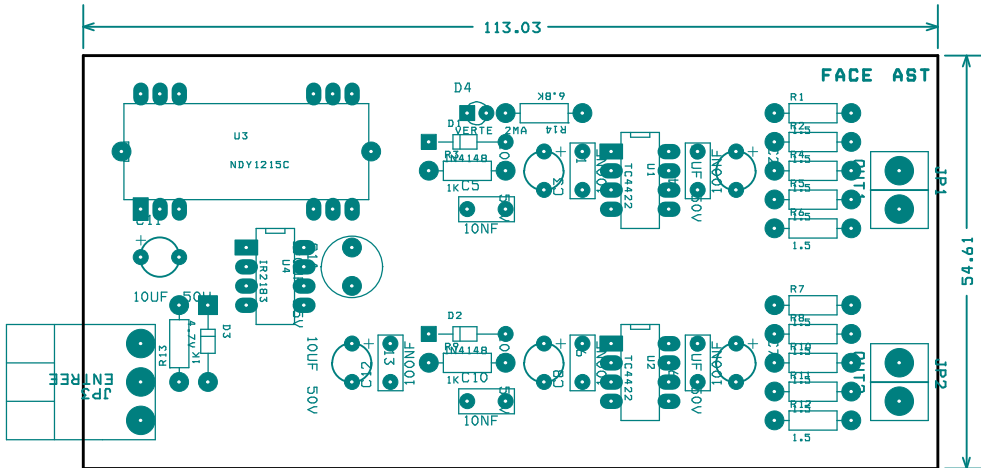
113.03

54.61

FACE AST

D4

6.8K

R14

D1

VERTE 2MA

U3

NDY1215C

R3

1N4148

1K

C5

10NF

U1

TC4422

R1

R2

1.5

R4

R5

R6

1.5

JP1

C11

U4

IR2183

10UF 50V

R13

4.7K

D3

ENTREE

JP3

D2

R9

1N4148

1K

C10

10NF

10UF 50V

U2

TC4422

R7

R8

R10

R11

R12

1.5

JP2